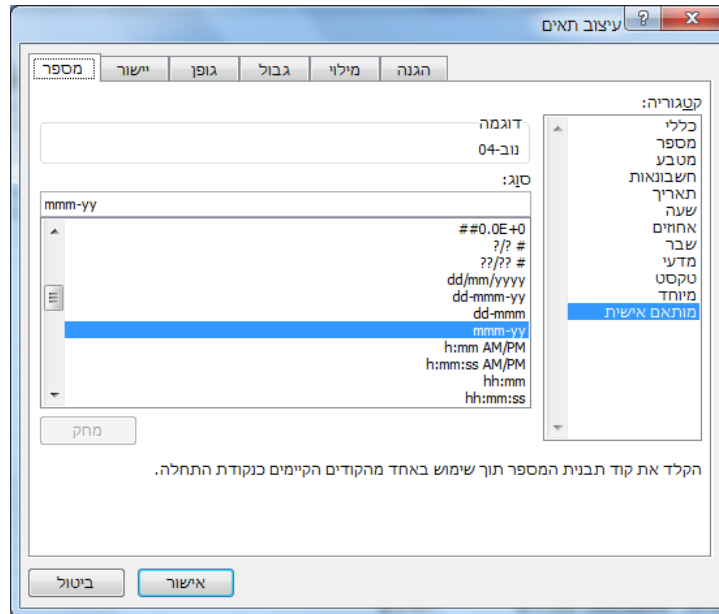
עיצוב תאים
?
X

מספר
יישור
גופן
גבול
מילוי
הגנה

קטגוריה:
כללי
מספר
מטבע
חשבונאות
תאריך
שעה
אחוזים
שבר
מדעי
טקסט
מיוחד
מותאם אישית

דוגמה
נוב-04

סוג:
mmm-yy

##0.0E+0
# ?/?
# ??/??
dd/mm/yyyy
dd-mmm-yy
dd-mmm
mmm-yy
h:mm AM/PM
h:mm:ss AM/PM
hh:mm
hh:mm:ss

מחק

הקלד את קוד תבנית המספר תוך שימוש באחד מהקודים הקיימים כנקודת התחלה.

אישור
ביטול